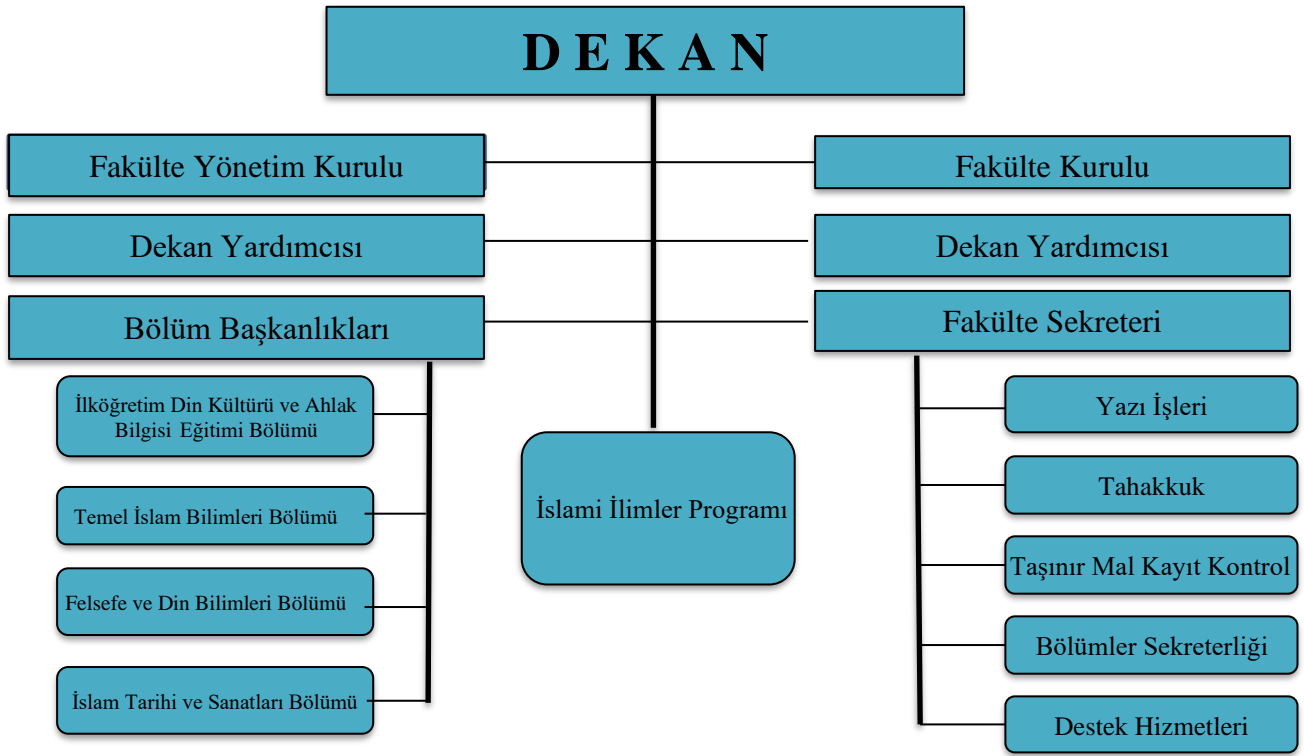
D E K A N

Fakülte Yönetim Kurulu

Fakülte Kurulu

Dekan Yardımcısı

Dekan Yardımcısı

Bölüm Başkanlıkları

Fakülte Sekreteri

İlköğretim Din Kültürü ve Ahlak Bilgisi Eğitimi Bölümü

Temel İslam Bilimleri Bölümü

Felsefe ve Din Bilimleri Bölümü

İslam Tarihi ve Sanatları Bölümü

İslami İlimler Programı

Yazı İşleri

Tahakkuk

Taşınır Mal Kayıt Kontrol

Bölümler Sekreterliği

Destek Hizmetleri